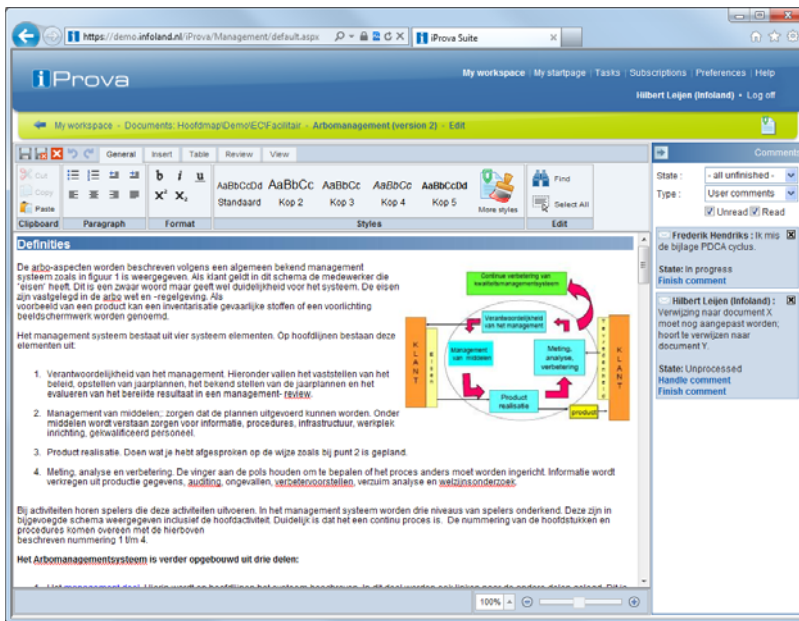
https://demo.infoland.nl/iProva/Management/default.aspx

iProva Suite

iProva

My workspace | My startpage | Tasks | Subscriptions | Preferences | Help

Hilbert Leijen (Infoland) • Log off

My workspace - Documents: Hoofdmap\Demo\EC\Facilitair - Arbomanagement (version 2) - Edit

General Insert Table Review View

Cut Copy Paste

Clipboard Paragraph Format Styles Edit

AaBbCcDd Standaard AaBbCc Kop 2 AaBbCc Kop 3 AaBbCc Kop 4 AaBbCcDd Kop 5 More styles

Find Select All

Definities

De arbo-aspecten worden beschreven volgens een algemeen bekend management systeem zoals in figuur 1 is weergegeven. Als klant geldt in dit schema de medewerker die 'eisen' heeft. Dit is een zwaar woord maar geeft wel duidelijkheid voor het systeem. De eisen zijn vastgelegd in de arbo wet en -regelgeving. Als voorbeeld van een product kan een inventarisatie gevaarlijke stoffen of een voorlichting beeldschermwerk worden genoemd.

Het management systeem bestaat uit vier systeem elementen. Op hoofdlijnen bestaan deze elementen uit:

1. Verantwoordelijkheid van het management. Hieronder vallen het vaststellen van het beleid, opstellen van jaarplannen, het bekend stellen van de jaarplannen en het evalueren van het bereikte resultaat in een management- review.

2. Management van middelen;: zorgen dat de plannen uitgevoerd kunnen worden. Onder middelen wordt verstaan zorgen voor informatie, procedures, infrastructuur, werkplek inrichting, gekwalificeerd personeel.

3. Product realisatie. Doen wat je hebt afgesproken op de wijze zoals bij punt 2 is gepland.

4. Meting, analyse en verbetering. De vinger aan de pols houden om te bepalen of het proces anders moet worden ingericht. Informatie wordt verkregen uit productie gegevens, auditing, ongevallen, verbetervoorstellen, verzuim analyse en welzijnsonderzoek.

Continue verbetering van kwaliteitsmanagementsysteem

Verantwoordelijkheid van het management

Management van middelen

Meting, analyse, verbetering

Product realisatie

KLANT

Eisen

Tevredenheid

KLANT

product

Bij activiteiten horen spelers die deze activiteiten uitvoeren. In het management systeem worden drie niveaus van spelers onderkend. Deze zijn in bijgevoegde schema weergegeven inclusief de hoofdactiviteit. Duidelijk is dat het een continu proces is. De nummering van de hoofdstukken en procedures komen overeen met de hierboven beschreven nummering 1 t/m 4.

Het Arbomanagementsysteem is verder opgebouwd uit drie delen:

100%

Comments

State: - all unfinished -

Type: User comments

Unread Read

Frederik Hendriks : Ik mis de bijlage PDCA cyclus.

State: In progress
Finish comment

Hilbert Leijen (Infoland) : Verwijzing naar document X moet nog aangepast worden; hoort te verwijzen naar document Y.

State: Unprocessed
Handle comment
Finish comment